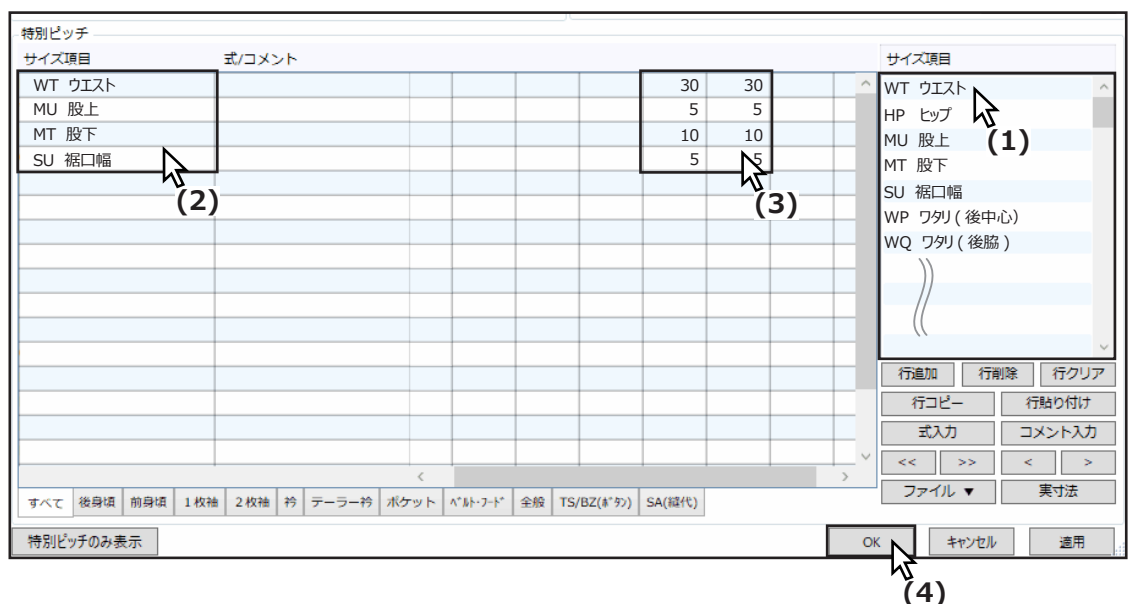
特別ピッチ

| サイズ項目 | 式/コメント | | |
|---|---|---|---|
| WT ウエスト | | 30 | 30 |
| MU 股上 | | 5 | 5 |
| MT 股下 | | 10 | 10 |
| SU 裾口幅 | | 5 | 5 |

(2)

(3)

サイズ項目
WT ウエスト
HP ヒップ
MU 股上
MT 股下
SU 裾口幅
WP ワタリ(後中心)
WQ ワタリ(後脇)

(1)

行追加 行削除 行クリア
行コピー 行貼り付け
式入力 コメント入力
<< >> < >
ファイル ▼ 実寸法

すべて 後身頃 前身頃 1枚袖 2枚袖 衿 テーラー衿 ポケット ベルト・フード 全般 TS/BZ(ボタン) SA(縫代)

特別ピッチのみ表示

OK キャンセル 適用

(4)